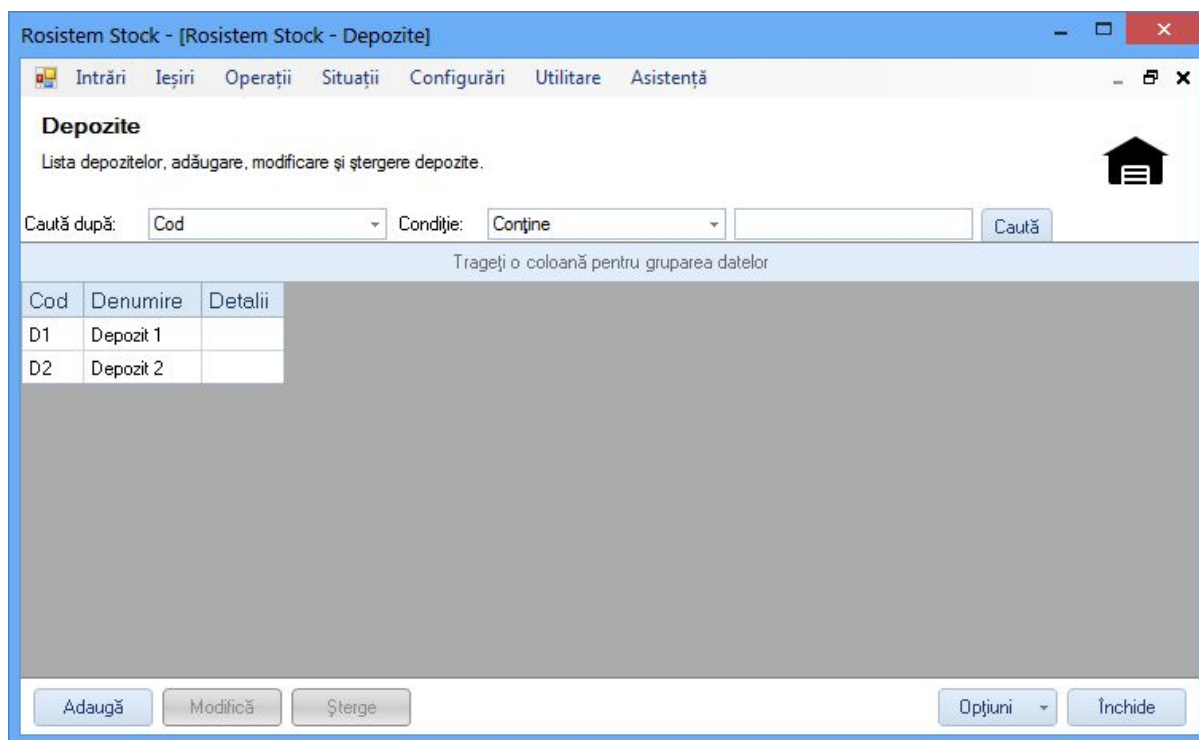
Rosistem Stock - [Rosistem Stock - Depozite]

Intrări Ieșiri Operații Situații Configurări Utilitare Asistență

**Depozite**

Lista depozitelor, adăugare, modificare și ștergere depozite.

Caută după: Cod Condiție: Conține Caută

Trageți o coloană pentru gruparea datelor

| Cod | Denumire | Detalii |
|---|---|---|
| D1 | Depozit 1 | |
| D2 | Depozit 2 | |

Adaugă Modifică Șterge Opțiuni Închide